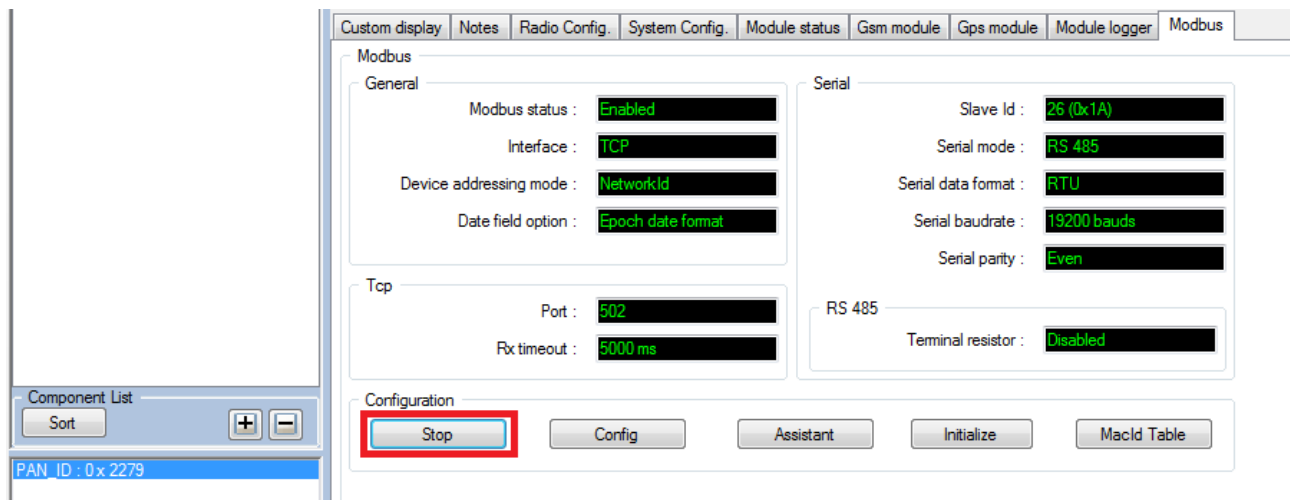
Custom display | Notes | Radio Config. | System Config. | Module status | Gsm module | Gps module | Module logger | Modbus

Modbus

General

Modbus status : Enabled

Interface : TCP

Device addressing mode : NetworkId

Date field option : Epoch date format

Serial

Slave Id : 26 (0x1A)

Serial mode : RS 485

Serial data format : RTU

Serial baudrate : 19200 bauds

Serial parity : Even

Tcp

Port : 502

Rx timeout : 5000 ms

RS 485

Terminal resistor : Disabled

Configuration

Stop

Config

Assistant

Initialize

MacId Table

Component List

Sort

+

−

PAN_ID : 0 x 2279